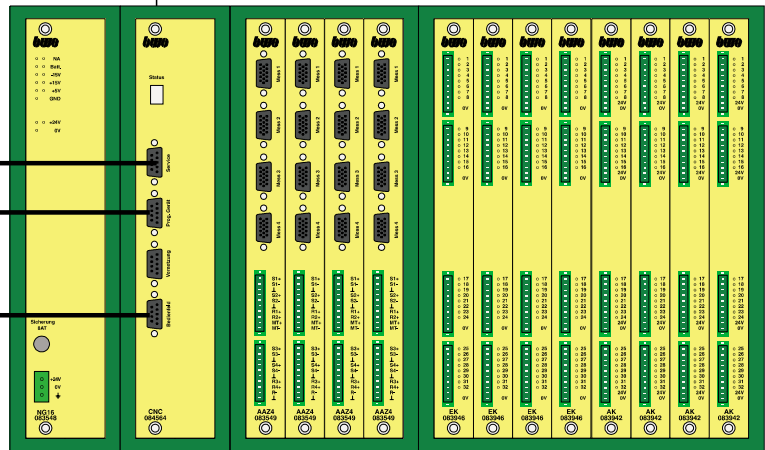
baro

NA
Batt.
-15V
+15V
+5V
GND

+24V
0V

Sicherung
BAT

+24V
0V

NG15
083548

Status

Service

Prog. Gerät

Vernetzung

Bedienfeld

CNC
084564

baro baro baro baro

Mess 1 Mess 1 Mess 1 Mess 1
Mess 2 Mess 2 Mess 2 Mess 2
Mess 3 Mess 3 Mess 3 Mess 3
Mess 4 Mess 4 Mess 4 Mess 4

S1+ S1- S2+ S2- R1+ R2+ MT+ MT-

S3+ S3- S4+ S4- R3+ R4+

AAZ4 083549
AAZ4 083549
AAZ4 083549
AAZ4 083549

baro baro baro baro baro baro baro baro

1 2 3 4 5 6 7 8 0V
9 10 11 12 13 14 15 16 0V
17 18 19 20 21 22 23 24 0V
25 26 27 28 29 30 31 32 0V

1 2 3 4 5 6 7 8 24V 0V
9 10 11 12 13 14 15 16 24V 0V
17 18 19 20 21 22 23 24 24V 0V
25 26 27 28 29 30 31 32 24V 0V

EK 083946
EK 083946
EK 083946
EK 083946
AK 083942
AK 083942
AK 083942
AK 083942